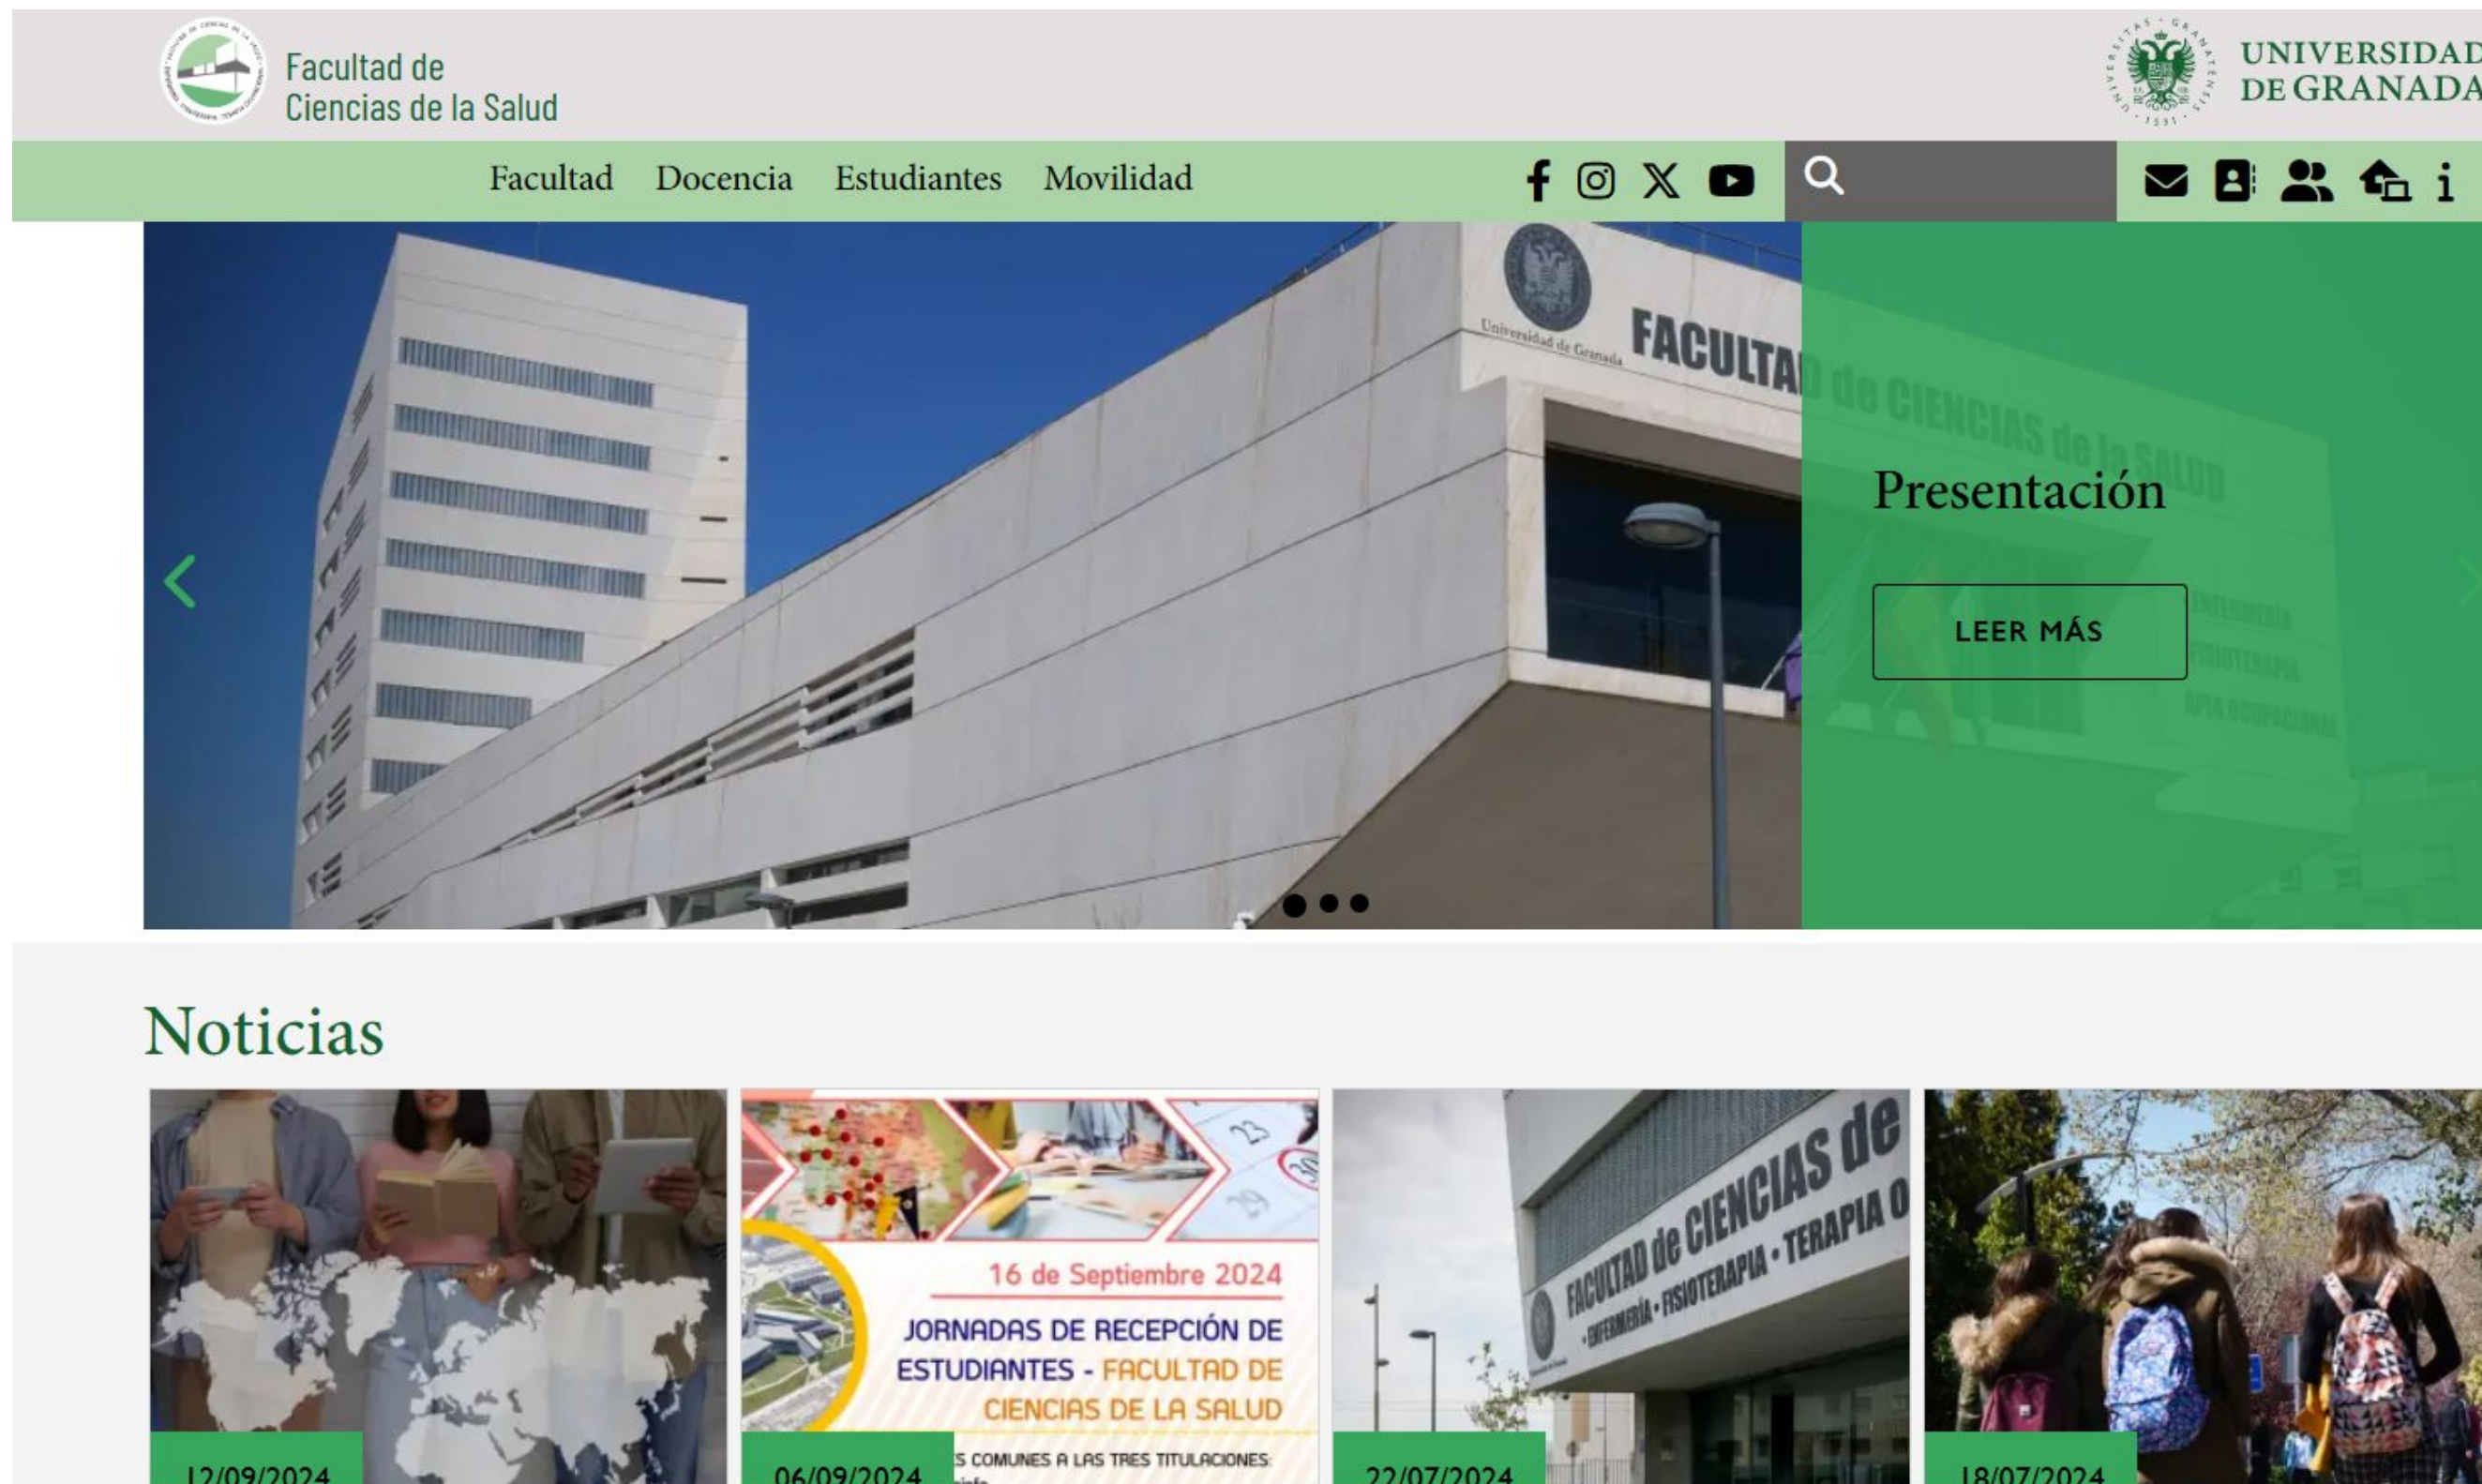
Facultad de Ciencias de la Salud

UNIVERSIDAD DE GRANADA

Facultad Docencia Estudiantes Movilidad

Universidad de Granada FACULTAD de CIENCIAS de la SALUD

Presentación

LEER MÁS

Noticias

16 de Septiembre 2024
JORNADAS DE RECEPCIÓN DE ESTUDIANTES - FACULTAD DE CIENCIAS DE LA SALUD
S COMUNES A LAS TRES TITULACIONES:

FACULTAD de CIENCIAS de
ENFERMERÍA • FISIOTERAPIA • TERAPIA O

12/09/2024
06/09/2024
22/07/2024
18/07/2024